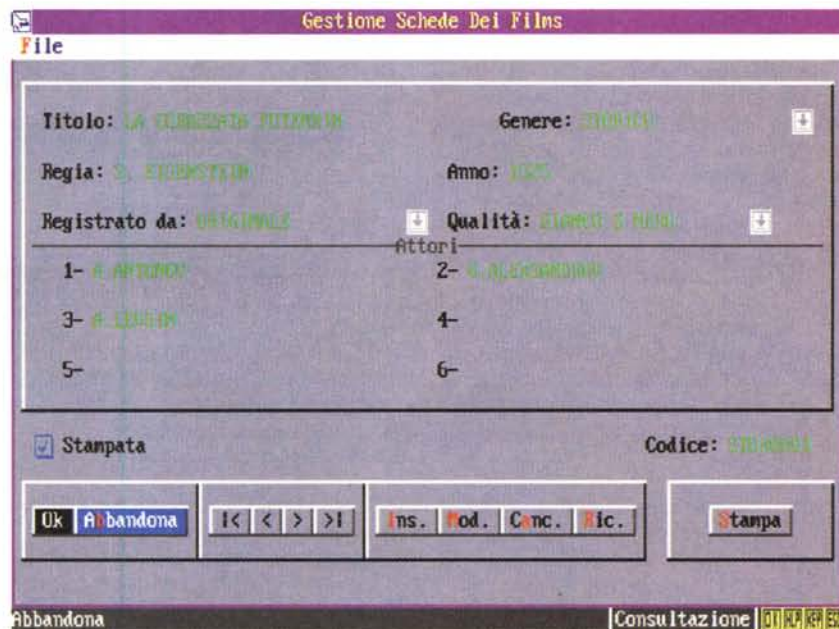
Gestione Schede Dei Films
File

Titolo: LA CORAZZATA POTEMKIN
Genere: STORICO
Regia: S. EISENSTEIN
Anno: 1925
Registrato da: ORIGINALE
Qualità: BIANCO E NERO

Attori
1- A. ANTONOV
2- G. ALEXANDROV
3- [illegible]
4-
5-
6-

Stampata
Codice: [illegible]

Ok
Abbandona
|<
<
>
>|
Ins.
Mod.
Canc.
Ric.
Stampa

Abbandona
Consultazione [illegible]